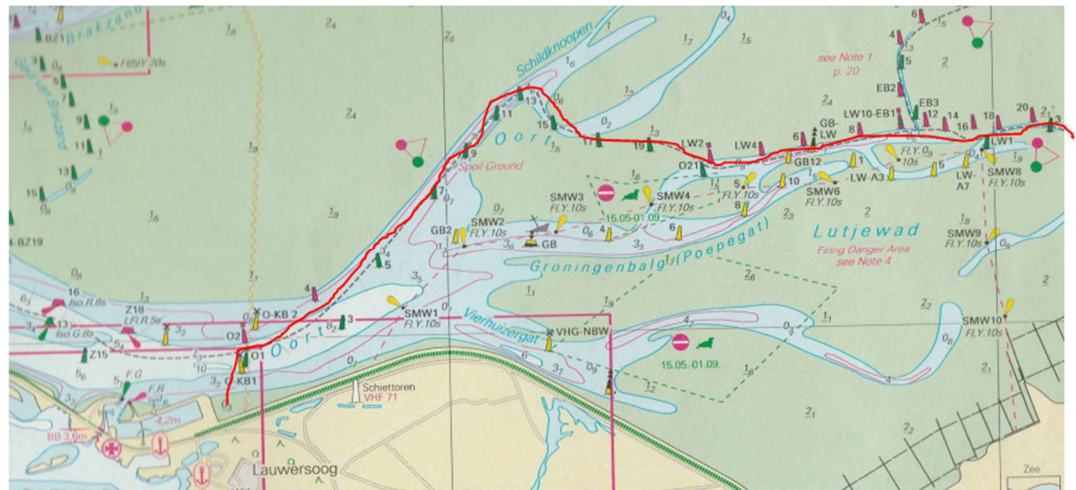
Brakzand
BZ1
Fl(5)Y.20s
9
7
11
13
15
BZ19
Schildknoopen
Oort
Spoil Ground
11
13
15
17
19
LW2
LW4
GB-LW
LW10-EB1
EB2
EB3
12
14
16
18
20
LW1
3
5
see Note 1 p. 20
O21
GB12
LW-A3
LW-A7
SMW6
SMW8
Fl.Y.10s
SMW3
SMW4
15.05-01.09.
SMW2
GB2
GB
Lutjewad
Firing Danger Area see Note 4
SMW9
Groningenbalg (Poepegat)
Vierhuizergat
VHG-NBW
SMW1
SMW10
16
Iso.R.8s
Z18
LFl.R.5s
13
Iso.G.8s
Z15
O-KB 2
O2
O1
O-KB1
Oort
Fl.G
Fl.R
4.2m
BB 3.6m
Schiettoren
VHF 71
Lauwersoog
15.05-01.09.
Zee